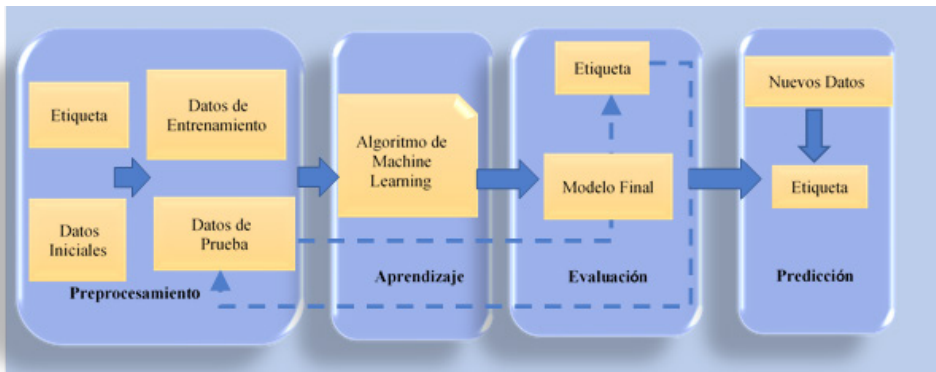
Etiqueta

Datos de Entrenamiento

Datos Iniciales

Datos de Prueba

Preprocesamiento

Algoritmo de Machine Learning

Aprendizaje

Etiqueta

Modelo Final

Evaluación

Nuevos Datos

Etiqueta

Predicción